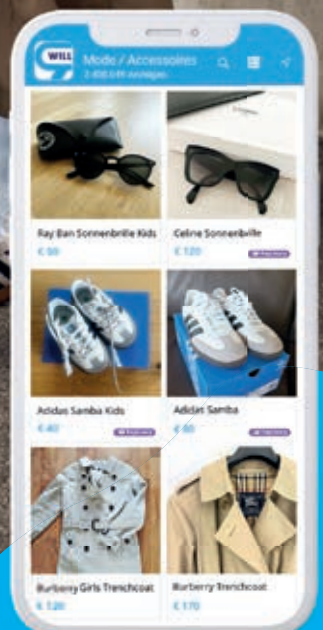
WILL
Mode / Accessoires
2.408.649 Anzeigen

Ray Ban Sonnenbrille Kids
€ 50

Celine Sonnenbrille
€ 120
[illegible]

Adidas Samba Kids
€ 40
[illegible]

Adidas Samba
€ 80
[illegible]

Burberry Girls Trenchcoat
€ 120

Burberry Trenchcoat
€ 170